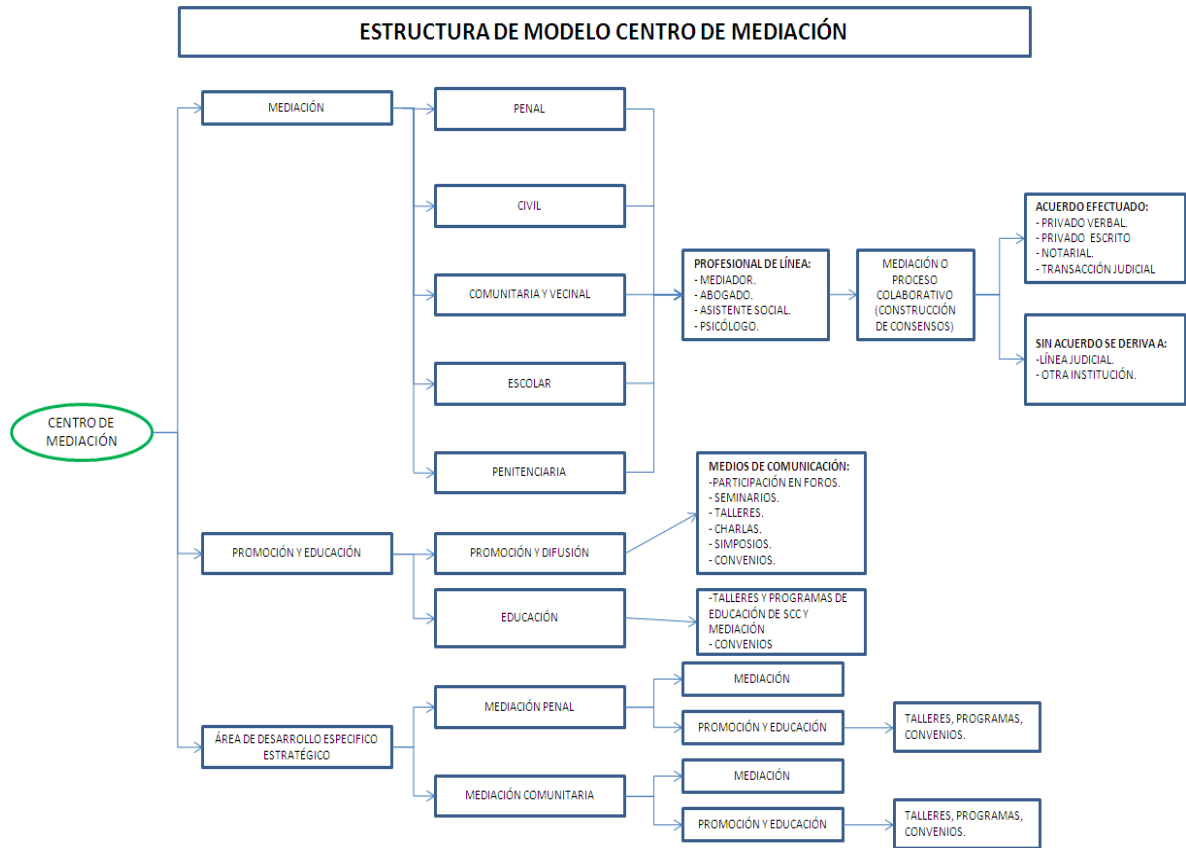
ESTRUCTURA DE MODELO CENTRO DE MEDIACIÓN

CENTRO DE MEDIACIÓN

MEDIACIÓN

PENAL

CIVIL

COMUNITARIA Y VECINAL

ESCOLAR

PENITENCIARIA

PROFESIONAL DE LÍNEA:
- MEDIADOR.
- ABOGADO.
- ASISTENTE SOCIAL.
- PSICÓLOGO.

MEDIACIÓN O PROCESO COLABORATIVO (CONSTRUCCIÓN DE CONSENSOS)

ACUERDO EFECTUADO:
- PRIVADO VERBAL.
- PRIVADO ESCRITO
- NOTARIAL.
- TRANSACCIÓN JUDICIAL

SIN ACUERDO SE DERIVA A:
-LÍNEA JUDICIAL.
- OTRA INSTITUCIÓN.

PROMOCIÓN Y EDUCACIÓN

PROMOCIÓN Y DIFUSIÓN

MEDIOS DE COMUNICACIÓN:
-PARTICIPACIÓN EN FOROS.
- SEMINARIOS.
- TALLERES.
- CHARLAS.
- SIMPOSIOS.
- CONVENIOS.

EDUCACIÓN

-TALLERES Y PROGRAMAS DE EDUCACIÓN DE SCC Y MEDIACIÓN
- CONVENIOS

ÁREA DE DESARROLLO ESPECIFICO ESTRATÉGICO

MEDIACIÓN PENAL

MEDIACIÓN

PROMOCIÓN Y EDUCACIÓN

TALLERES, PROGRAMAS, CONVENIOS.

MEDIACIÓN COMUNITARIA

MEDIACIÓN

PROMOCIÓN Y EDUCACIÓN

TALLERES, PROGRAMAS, CONVENIOS.